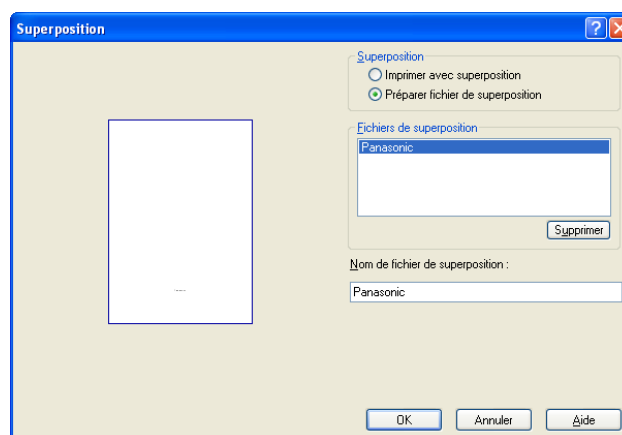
Superposition

Superposition
Imprimer avec superposition
Préparer fichier de superposition

Fichiers de superposition
Panasonic

Supprimer

Nom de fichier de superposition :
Panasonic

OK
Annuler
Aide